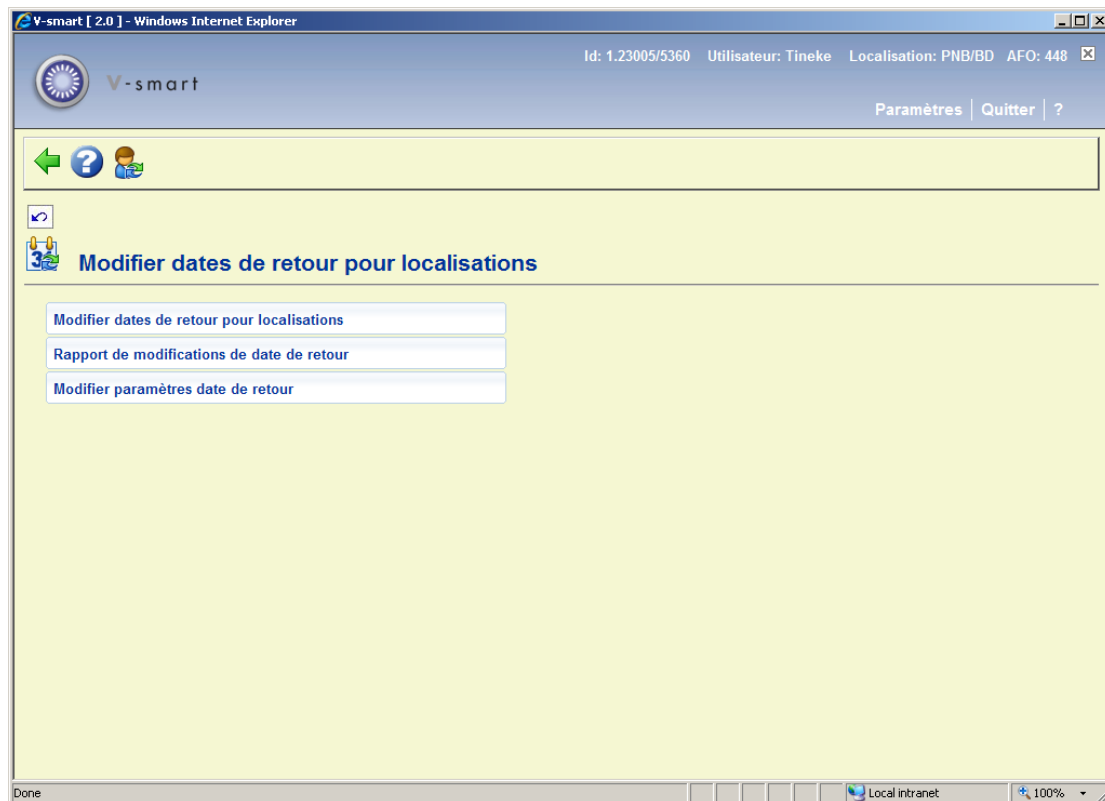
V-smart [ 2.0 ] - Windows Internet Explorer

V-smart

Id: 1.23005/5360 Utilisateur: Tineke Localisation: PNB/BD AFO: 448

Paramètres | Quitter | ?

Modifier dates de retour pour localisations

Modifier dates de retour pour localisations

Rapport de modifications de date de retour

Modifier paramètres date de retour

Done

Local intranet

100%